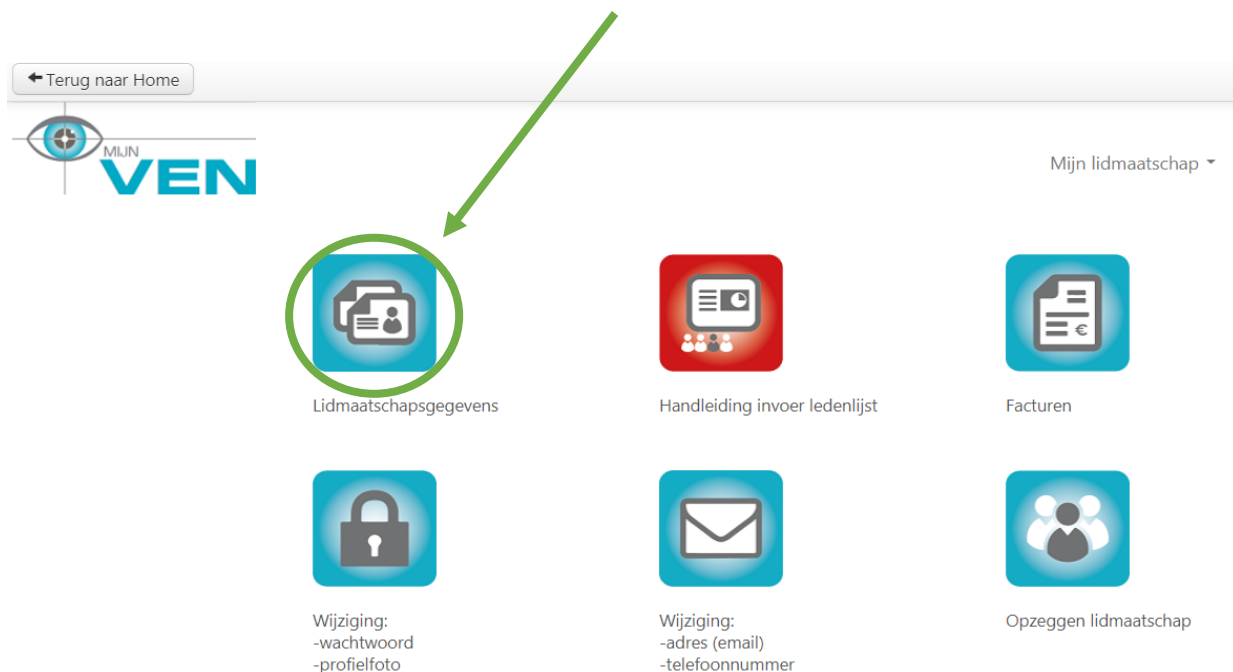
Terug naar Home

MIJN
VEN

Mijn lidmaatschap

Lidmaatschapsgegevens

Handleiding invoer ledenlijst

Facturen

Wijziging:
-wachtwoord
-profielfoto

Wijziging:
-adres (email)
-telefoonnummer

Opzeggen lidmaatschap